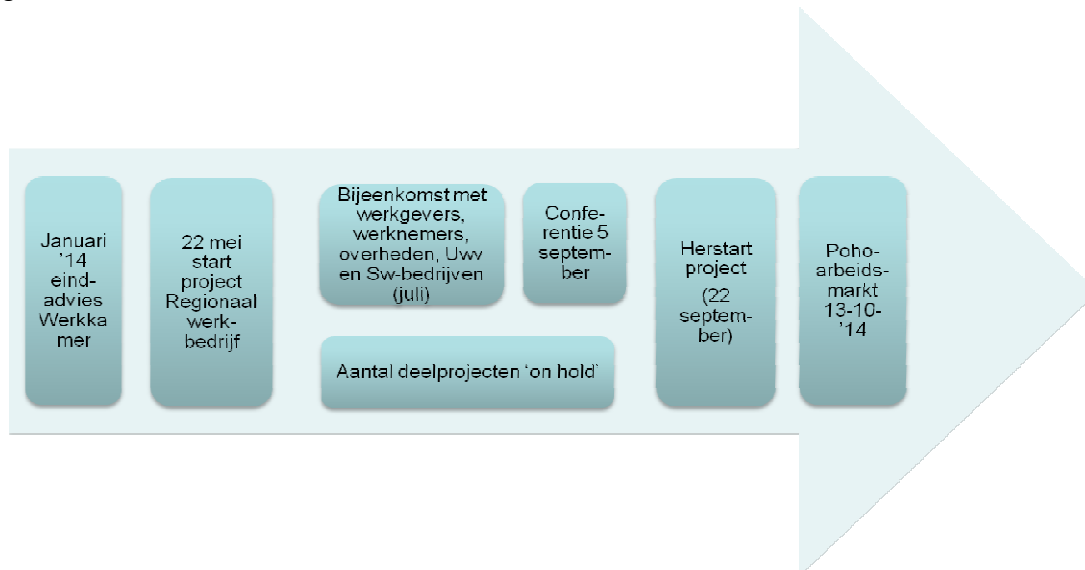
Januari '14 eindadvies Werkkamer

22 mei start project Regionaal werkbedrijf

Bijeenkomst met werkgevers, werknemers, overheden, Uwv en Sw-bedrijven (juli)

Conferentie 5 september

Aantal deelprojecten 'on hold'

Herstart project (22 september)

Poho-arbeidsmarkt 13-10-'14